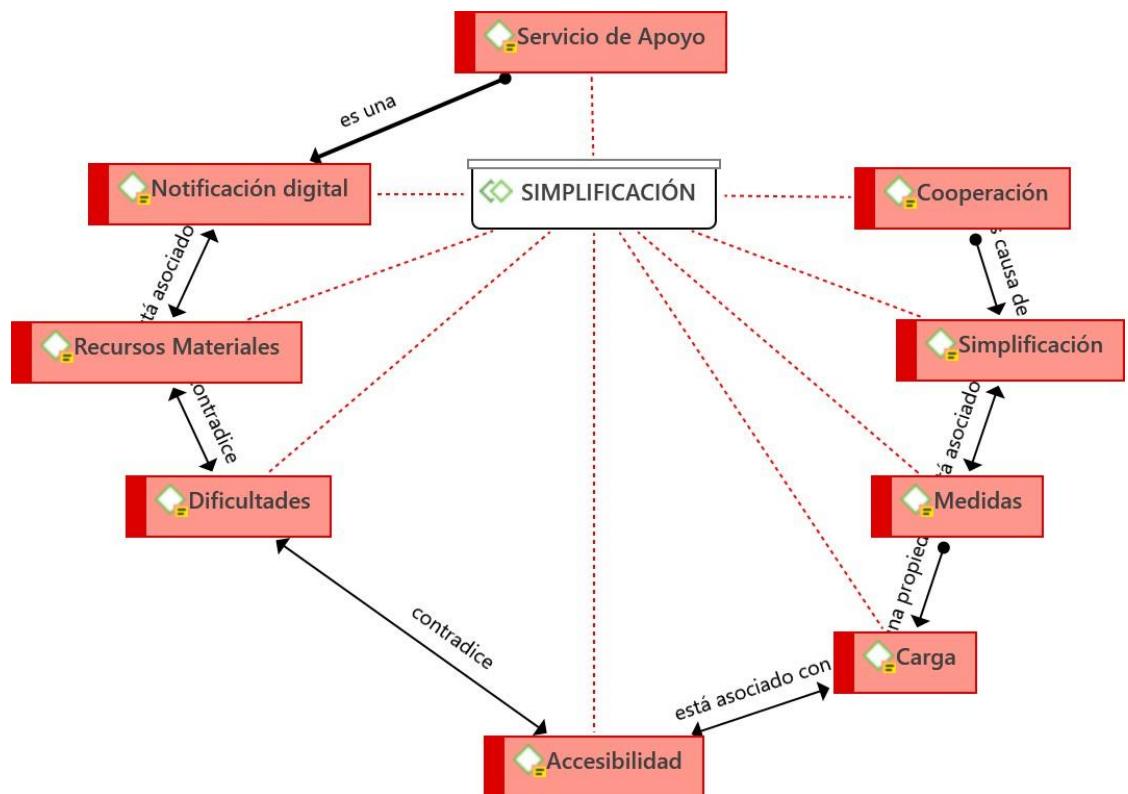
Servicio de Apoyo

es una

Notificación digital

SIMPLIFICACIÓN

Cooperación

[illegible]tá asociado

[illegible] causa de

Recursos Materiales

Simplificación

contradice

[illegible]tá asociado

Dificultades

Medidas

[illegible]na propied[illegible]

contradice

Carga

está asociado con

Accesibilidad